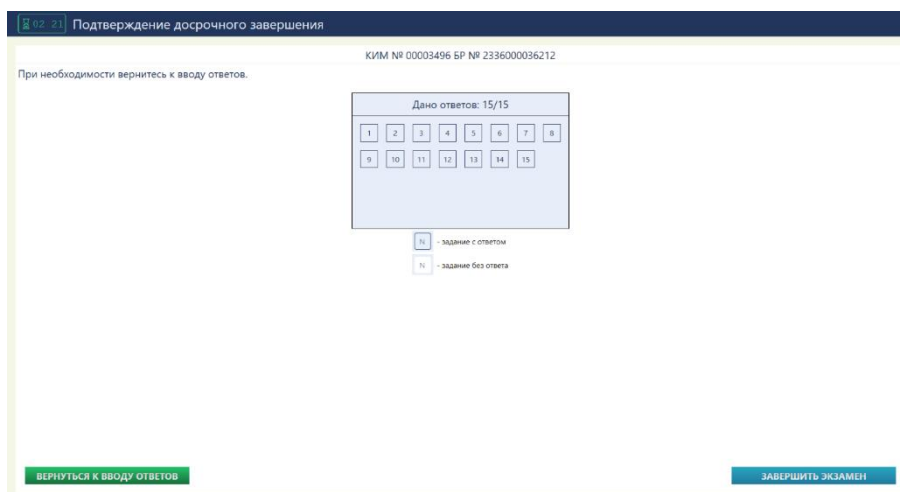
02:21 Подтверждение досрочного завершения

КИМ № 00003496 БР № 2336000036212

При необходимости вернитесь к вводу ответов.

Дано ответов: 15/15

1 2 3 4 5 6 7 8
9 10 11 12 13 14 15

N - задание с ответом

N - задание без ответа

ВЕРНУТЬСЯ К ВВОДУ ОТВЕТОВ

ЗАВЕРШИТЬ ЭКЗАМЕН